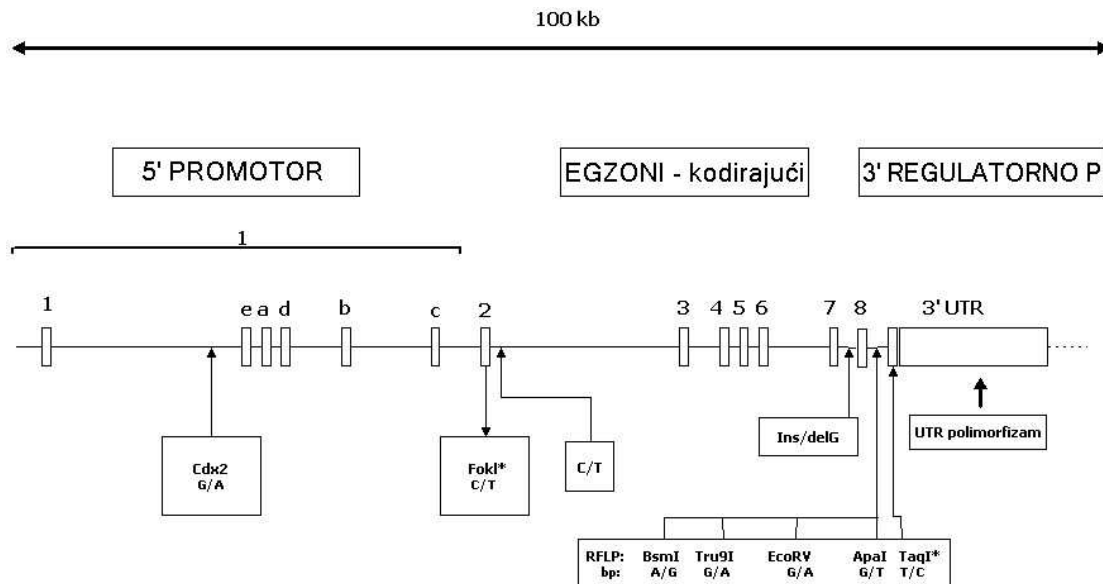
100 kb

5' PROMOTOR

EGZONI - kodirajući

3' REGULATORNO P

1

1

e a d

b

c

2

3

4 5 6

7

8

3' UTR

Cdx2
G/A

FokI*
C/T

C/T

Ins/delG

UTR polimorfizam

RFLP:
bp:

BsmI
A/G

Tru9I
G/A

EcoRV
G/A

ApaI
G/T

TaqI*
T/C